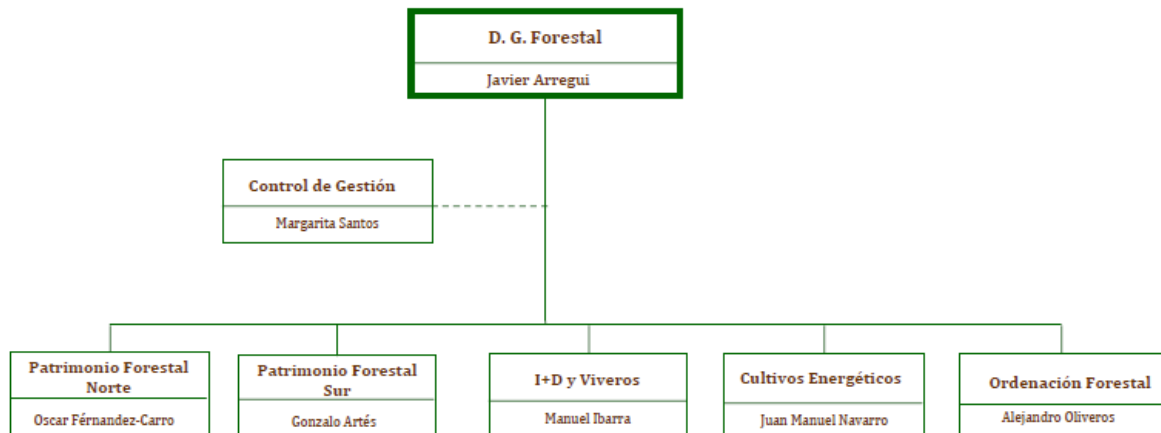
D. G. Forestal
Javier Arregui

Control de Gestión
Margarita Santos

Patrimonio Forestal Norte
Oscar Férnandez-Carro

Patrimonio Forestal Sur
Gonzalo Artés

I+D y Viveros
Manuel Ibarra

Cultivos Energéticos
Juan Manuel Navarro

Ordenación Forestal
Alejandro Oliveros